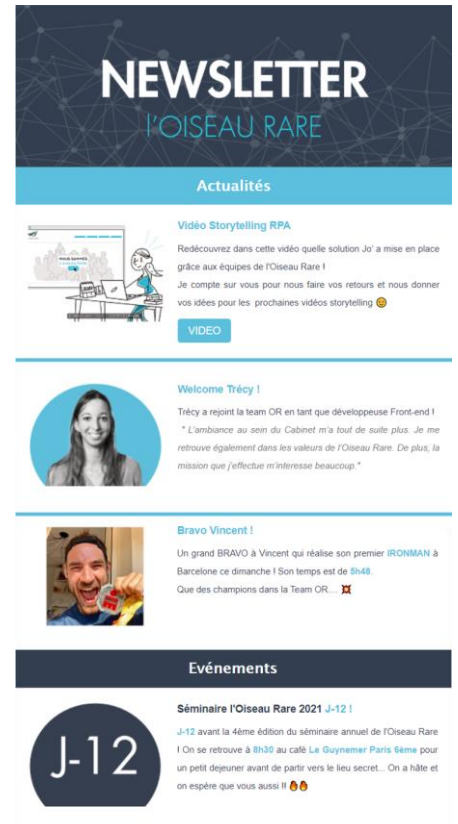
NEWSLETTER
L'OISEAU RARE

Actualités

Vidéo Storytelling RPA

Redécouvrez dans cette vidéo quelle solution Jo' a mise en place grâce aux équipes de l'Oiseau Rare !
Je compte sur vous pour nous faire vos retours et nous donner vos idées pour les prochaines vidéos storytelling 😊

VIDEO

Welcome Trécy !

Trécy a rejoint la team OR en tant que développeuse Front-end !
" L'ambiance au sein du Cabinet m'a tout de suite plu. Je me retrouve également dans les valeurs de l'Oiseau Rare. De plus, la mission que j'effectue m'interesse beaucoup."

Bravo Vincent !

Un grand BRAVO à Vincent qui réalise son premier IRONMAN à Barcelone ce dimanche ! Son temps est de 5h48.
Que des champions dans la Team OR.... 💢

Evénements

Séminaire l'Oiseau Rare 2021 J-12 !

J-12

J-12 avant la 4ème édition du séminaire annuel de l'Oiseau Rare ! On se retrouve à 8h30 au café Le Guynemer Paris 6ème pour un petit dejeuner avant de partir vers le lieu secret... On a hâte et on espère que vous aussi !! 🔥🔥